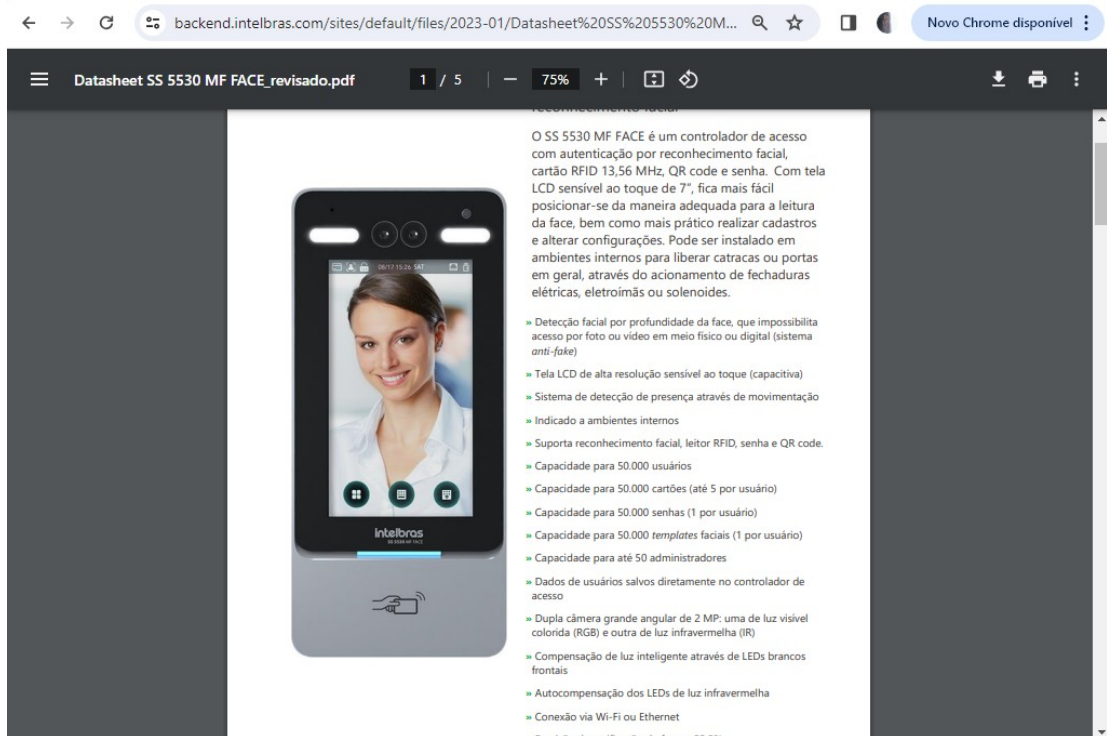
backend.intelbras.com/sites/default/files/2023-01/Datasheet%20SS%205530%20M...

Novo Chrome disponível

Datasheet SS 5530 MF FACE_revisado.pdf

1 / 5

75%

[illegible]

O SS 5530 MF FACE é um controlador de acesso com autenticação por reconhecimento facial, cartão RFID 13,56 MHz, QR code e senha. Com tela LCD sensível ao toque de 7", fica mais fácil posicionar-se da maneira adequada para a leitura da face, bem como mais prático realizar cadastros e alterar configurações. Pode ser instalado em ambientes internos para liberar catracas ou portas em geral, através do acionamento de fechaduras elétricas, eletroímãs ou solenoides.

» Detecção facial por profundidade da face, que impossibilita acesso por foto ou vídeo em meio físico ou digital (sistema *anti-fake*)

» Tela LCD de alta resolução sensível ao toque (capacitiva)

» Sistema de detecção de presença através de movimentação

» Indicado a ambientes internos

» Suporta reconhecimento facial, leitor RFID, senha e QR code.

» Capacidade para 50.000 usuários

» Capacidade para 50.000 cartões (até 5 por usuário)

» Capacidade para 50.000 senhas (1 por usuário)

» Capacidade para 50.000 *templates* faciais (1 por usuário)

» Capacidade para até 50 administradores

» Dados de usuários salvos diretamente no controlador de acesso

» Dupla câmera grande angular de 2 MP: uma de luz visível colorida (RGB) e outra de luz infravermelha (IR)

» Compensação de luz inteligente através de LEDs brancos frontais

» Autocompensação dos LEDs de luz infravermelha

» Conexão via Wi-Fi ou Ethernet

08/17 15:26 SAT

intelbras
SS 5530 MF FACE